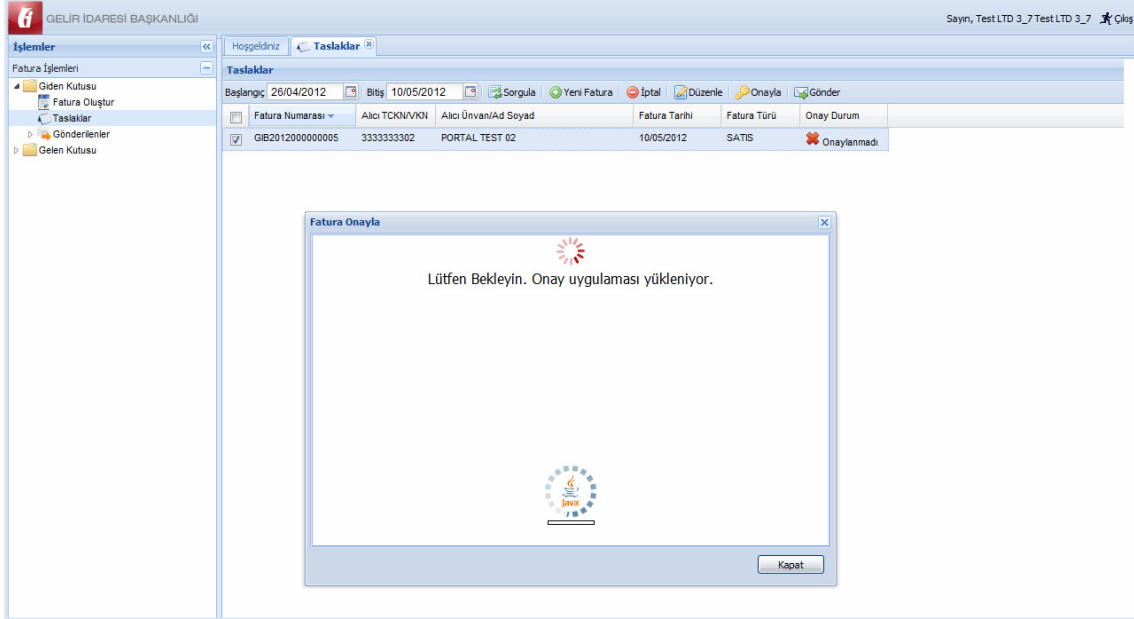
GELİR İDARESİ BAŞKANLIĞI

Sayın, Test LTD 3_7 Test LTD 3_7 Çıkış

İşlemler

Fatura İşlemleri

Giden Kutusu
Fatura Oluştur
Taslaklar
Gönderilenler
Gelen Kutusu

Hoşgeldiniz | Taslaklar

Taslaklar

Başlangıç 26/04/2012 Bitiş 10/05/2012 Sorgula Yeni Fatura İptal Düzenle Onayla Gönder

| | Fatura Numarası | Alıcı TCKN/VKN | Alıcı Ünvan/Ad Soyad | Fatura Tarihi | Fatura Türü | Onay Durum |
|---|---|---|---|---|---|---|
| ☑ | GIB2012000000005 | 3333333302 | PORTAL TEST 02 | 10/05/2012 | SATIS | Onaylanmadı |

Fatura Onayla

Lütfen Bekleyin. Onay uygulaması yükleniyor.

Java

Kapat